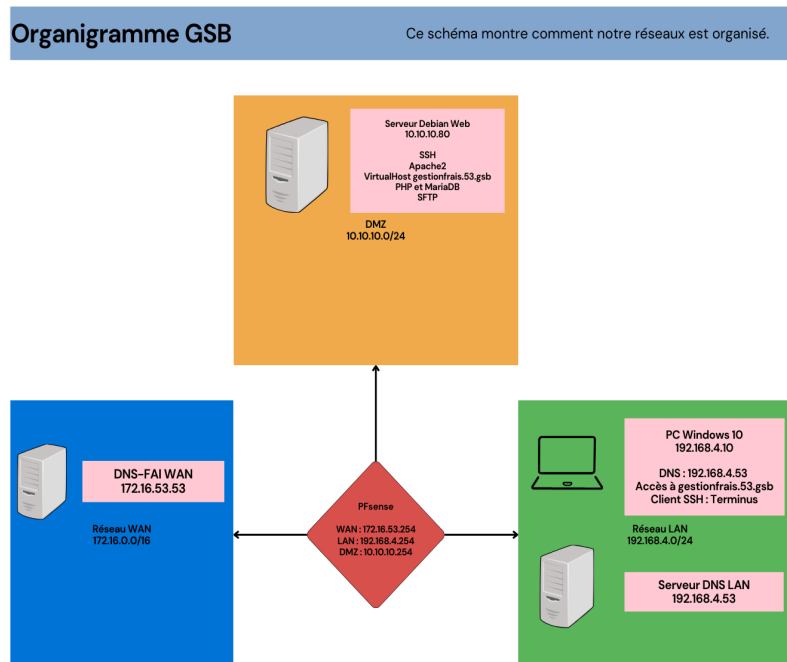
Organigramme GSB

Ce schéma montre comment notre réseaux est organisé.

Serveur Debian Web
10.10.10.80

SSH
Apache2
VirtualHost gestionfrais.53.gsb
PHP et MariaDB
SFTP

DMZ
10.10.10.0/24

DNS-FAI WAN
172.16.53.53

Réseau WAN
172.16.0.0/16

PFsense

WAN : 172.16.53.254
LAN : 192.168.4.254
DMZ : 10.10.10.254

PC Windows 10
192.168.4.10

DNS : 192.168.4.53
Accès à gestionfrais.53.gsb
Client SSH : Terminus

Réseau LAN
192.168.4.0/24

Serveur DNS LAN
192.168.4.53